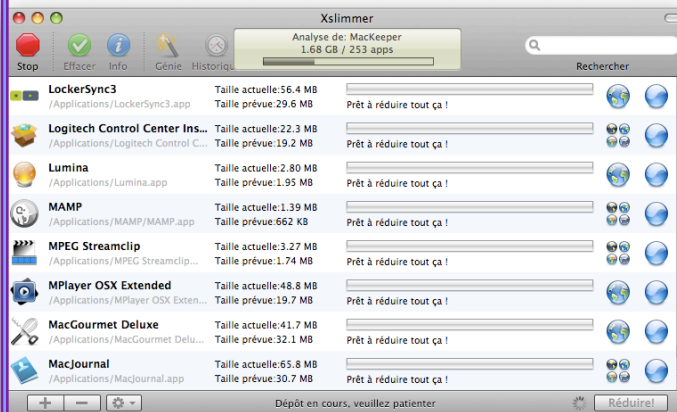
Xslimmer

Stop Effacer Info Génie Historique

Analyse de: MacKeeper
1.68 GB / 253 apps

Rechercher

LockerSync3
/Applications/LockerSync3.app
Taille actuelle:56.4 MB
Taille prévue:29.6 MB
Prêt à réduire tout ça !

Logitech Control Center Ins...
/Applications/Logitech Control C...
Taille actuelle:22.3 MB
Taille prévue:19.2 MB
Prêt à réduire tout ça !

Lumina
/Applications/Lumina.app
Taille actuelle:2.80 MB
Taille prévue:1.95 MB
Prêt à réduire tout ça !

MAMP
/Applications/MAMP/MAMP.app
Taille actuelle:1.39 MB
Taille prévue:662 KB
Prêt à réduire tout ça !

MPEG Streamclip
/Applications/MPEG Streamclip...
Taille actuelle:3.27 MB
Taille prévue:1.74 MB
Prêt à réduire tout ça !

MPlayer OSX Extended
/Applications/MPlayer OSX Exten...
Taille actuelle:48.8 MB
Taille prévue:19.7 MB
Prêt à réduire tout ça !

MacGourmet Deluxe
/Applications/MacGourmet Delu...
Taille actuelle:41.7 MB
Taille prévue:32.1 MB
Prêt à réduire tout ça !

MacJournal
/Applications/MacJournal.app
Taille actuelle:65.8 MB
Taille prévue:30.7 MB
Prêt à réduire tout ça !

Dépôt en cours, veuillez patienter

Réduire!